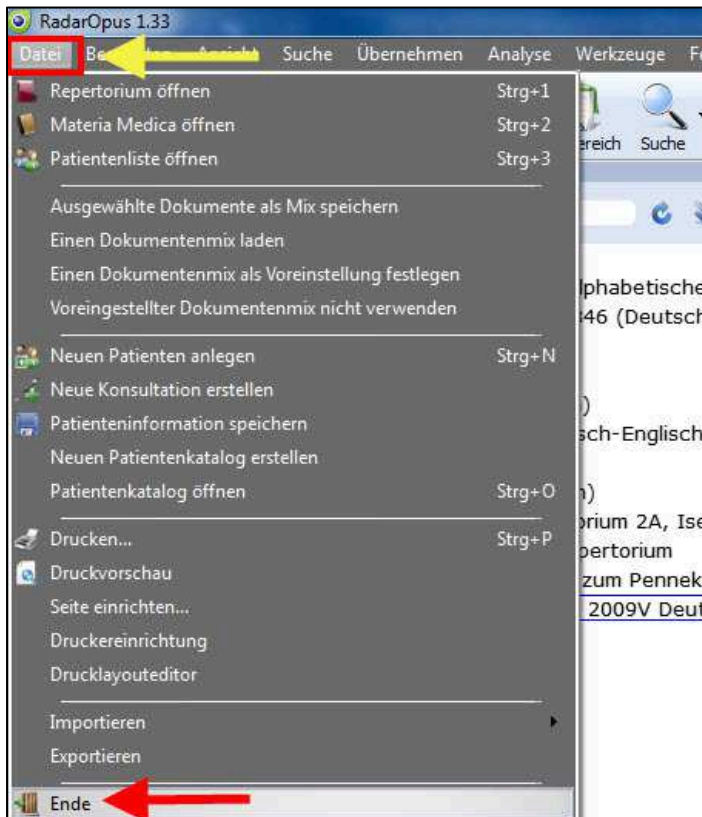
RadarOpus 1.33

Datei Be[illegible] Suche Übernehmen Analyse Werkzeuge F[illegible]

Repertorium öffnen Strg+1
Materia Medica öffnen Strg+2
Patientenliste öffnen Strg+3

Ausgewählte Dokumente als Mix speichern
Einen Dokumentenmix laden
Einen Dokumentenmix als Voreinstellung festlegen
Voreingestellter Dokumentenmix nicht verwenden

Neuen Patienten anlegen Strg+N
Neue Konsultation erstellen
Patienteninformation speichern
Neuen Patientenkatalog erstellen
Patientenkatalog öffnen Strg+O

Drucken... Strg+P
Druckvorschau
Seite einrichten...
Druckereinrichtung
Drucklayouteditor

Importieren
Exportieren

Ende

ereich Suche

lphabetische
46 (Deutsch
)
sch-Englische
n)
orium 2A, Ise
pertorium
zum Pennek
2009V Deut